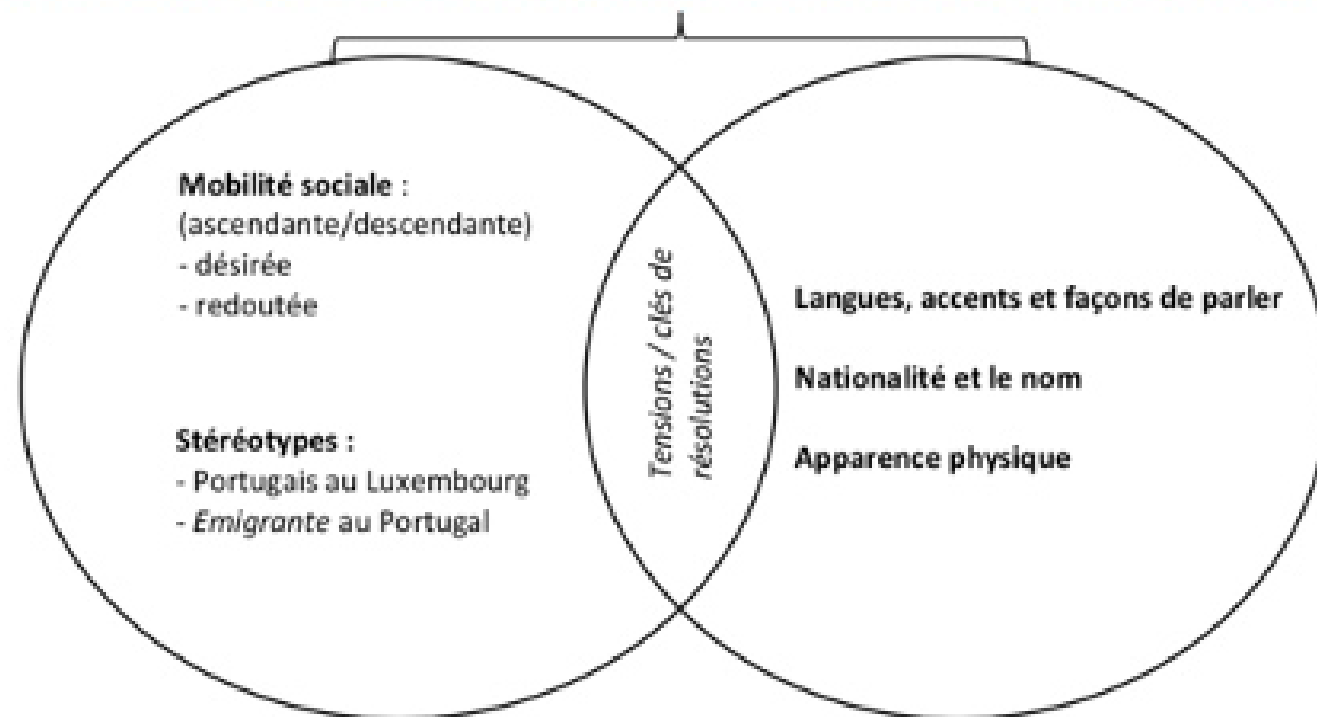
Mobilité sociale :
(ascendante/descendante)
- désirée
- redoutée

Stéréotypes :
- Portugais au Luxembourg
- Emigrante au Portugal

Tensions / clés de résolutions

Langues, accents et façons de parler

Nationalité et le nom

Apparence physique